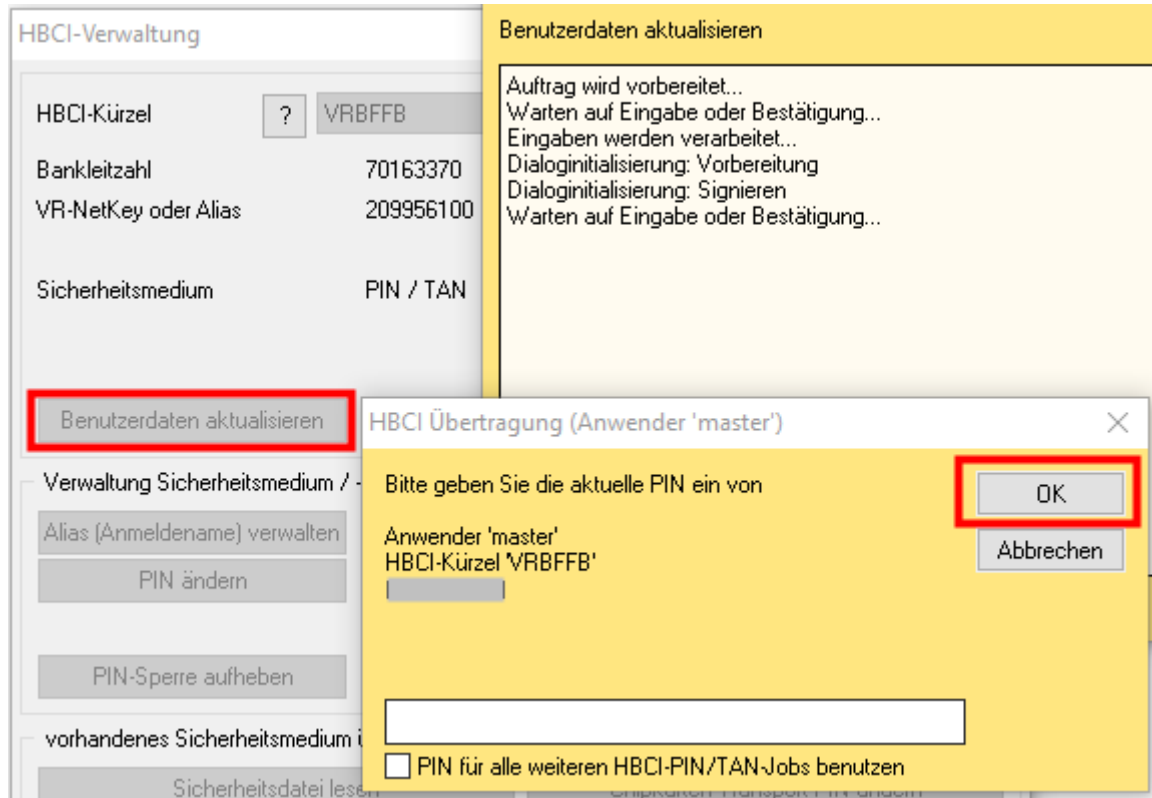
HBCI-Verwaltung

HBCI-Kürzel ? VRBFFB

Bankleitzahl 70163370

VR-NetKey oder Alias 209956100

Sicherheitsmedium PIN / TAN

Benutzerdaten aktualisieren

Verwaltung Sicherheitsmedium / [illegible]

Alias (Anmeldename) verwalten

PIN ändern

PIN-Sperre aufheben

vorhandenes Sicherheitsmedium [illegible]

Sicherheitsdatei lesen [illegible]

Benutzerdaten aktualisieren

Auftrag wird vorbereitet...
Warten auf Eingabe oder Bestätigung...
Eingaben werden verarbeitet...
Dialoginitialisierung: Vorbereitung
Dialoginitialisierung: Signieren
Warten auf Eingabe oder Bestätigung...

HBCI Übertragung (Anwender 'master')

Bitte geben Sie die aktuelle PIN ein von

Anwender 'master'
HBCI-Kürzel 'VRBFFB'

OK

Abbrechen

PIN für alle weiteren HBCI-PIN/TAN-Jobs benutzen